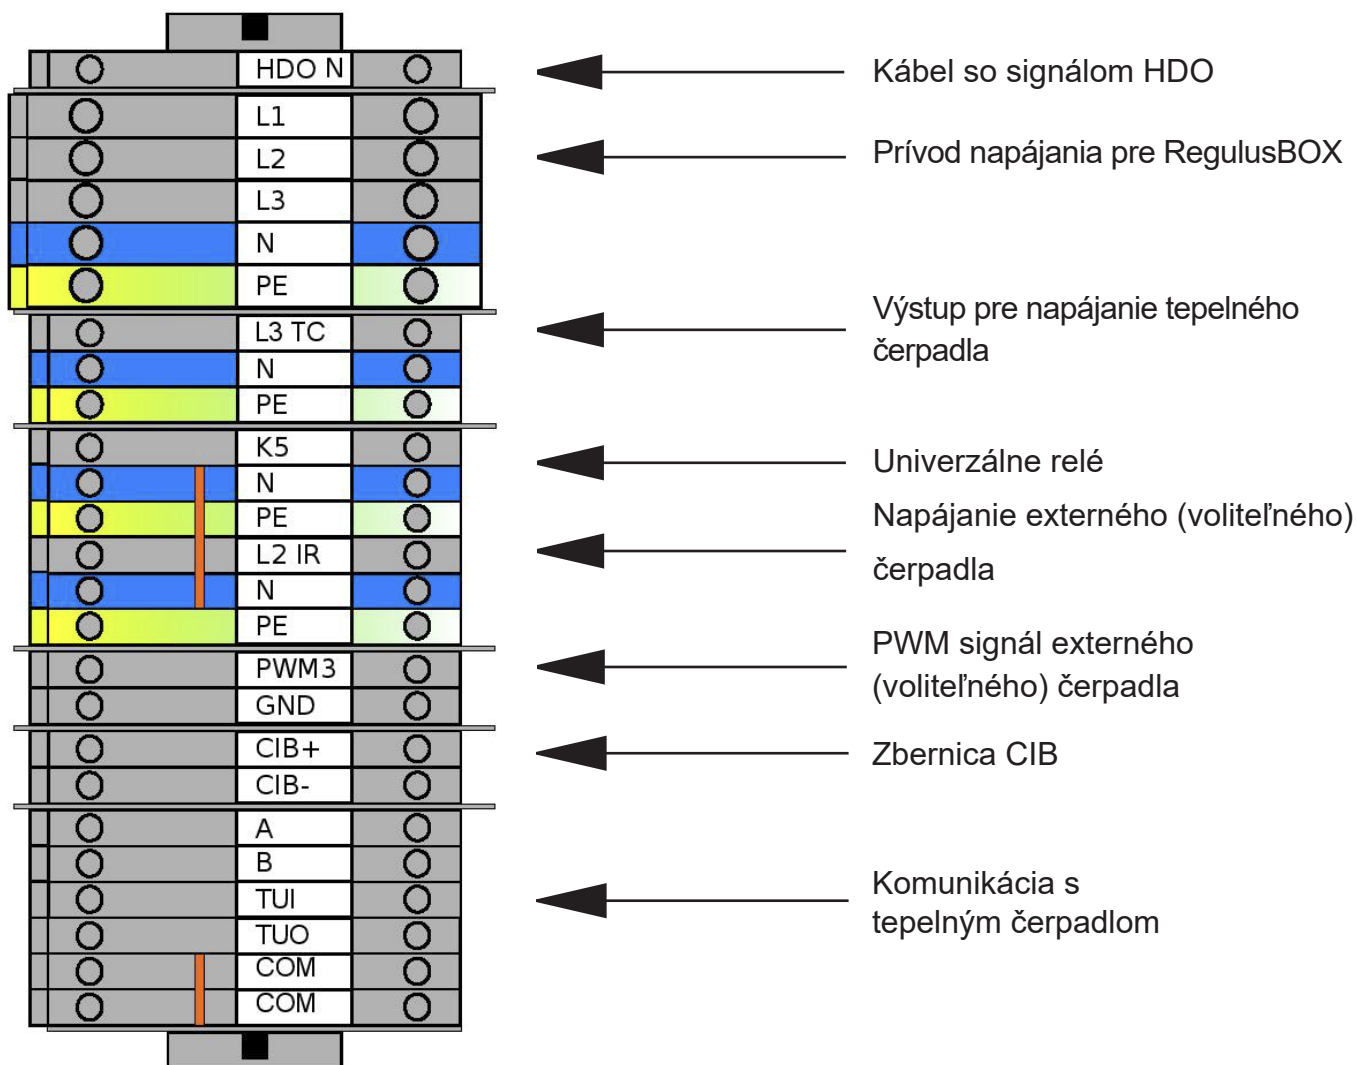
HDO N
L1
L2
L3
N
PE
L3 TC
N
PE
K5
N
PE
L2 IR
N
PE
PWM3
GND
CIB+
CIB-
A
B
TUI
TUO
COM
COM

Kábel so signálom HDO

Prívod napájania pre RegulusBOX

Výstup pre napájanie tepelného čerpadla

Univerzálne relé

Napájanie externého (voliteľného) čerpadla

PWM signál externého (voliteľného) čerpadla

Zbernica CIB

Komunikácia s tepelným čerpadlom